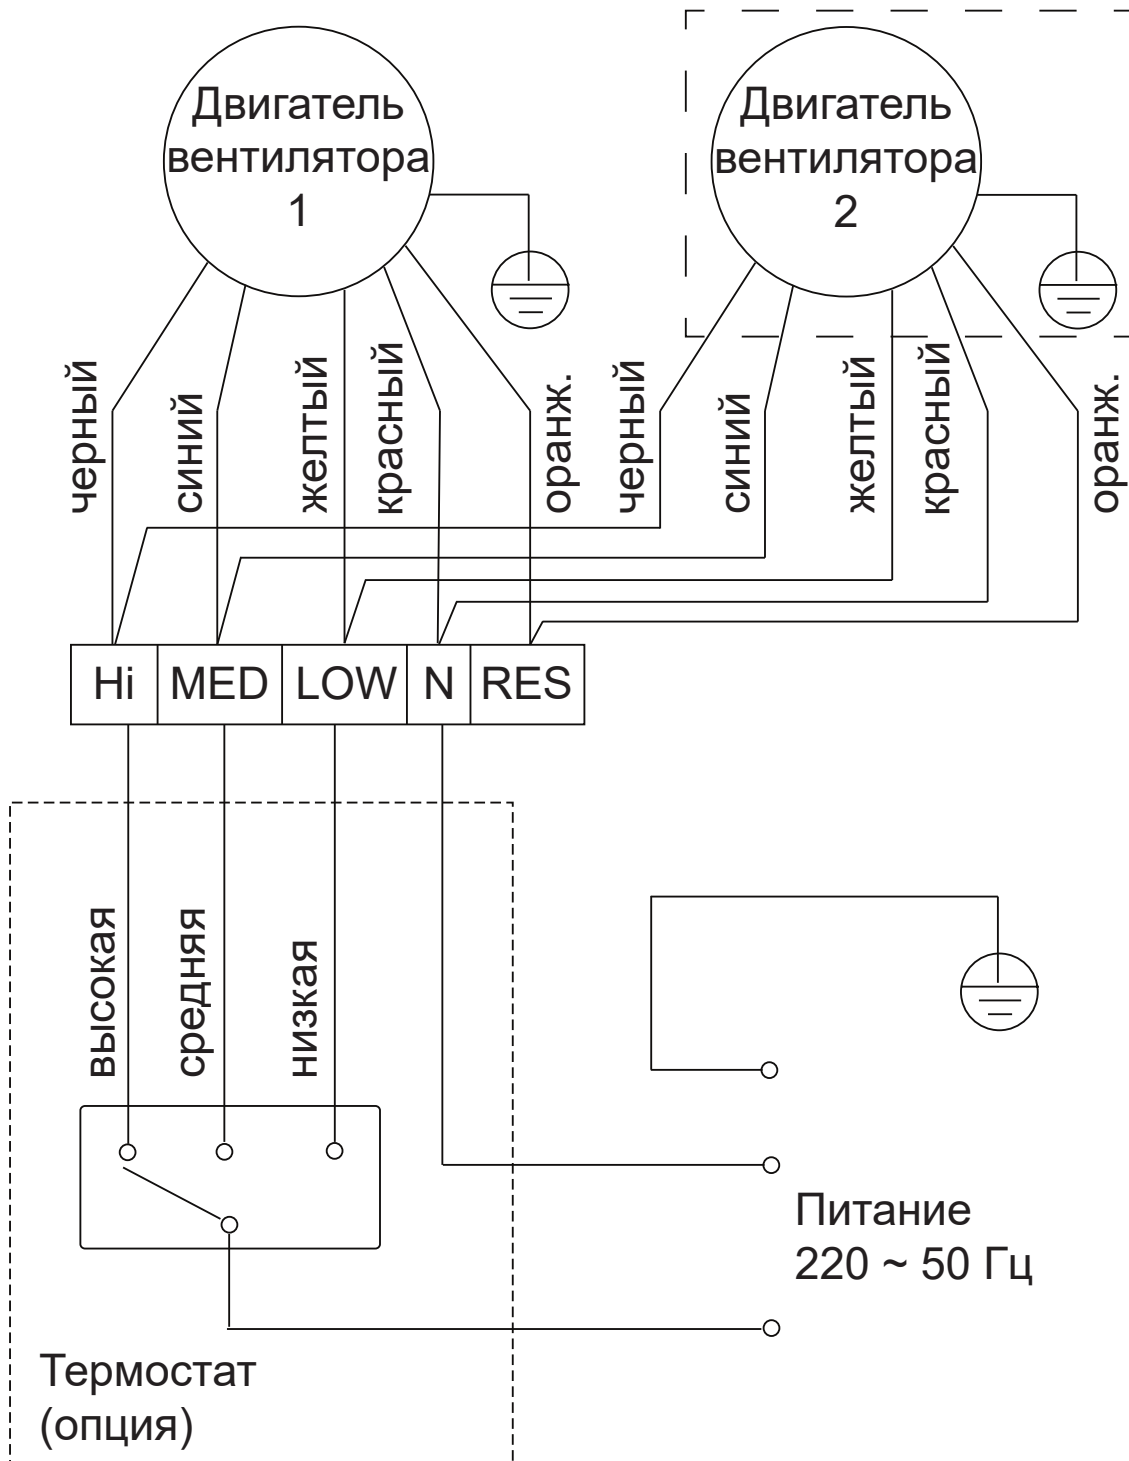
Двигатель вентилятора 1

Двигатель вентилятора 2

черный
синий
желтый
красный
оранж.
черный
синий
желтый
красный
оранж.

| Hi | MED | LOW | N | RES |
|---|---|---|---|---|

высокая
средняя
низкая

Питание
220 ~ 50 Гц

Термостат
(опция)